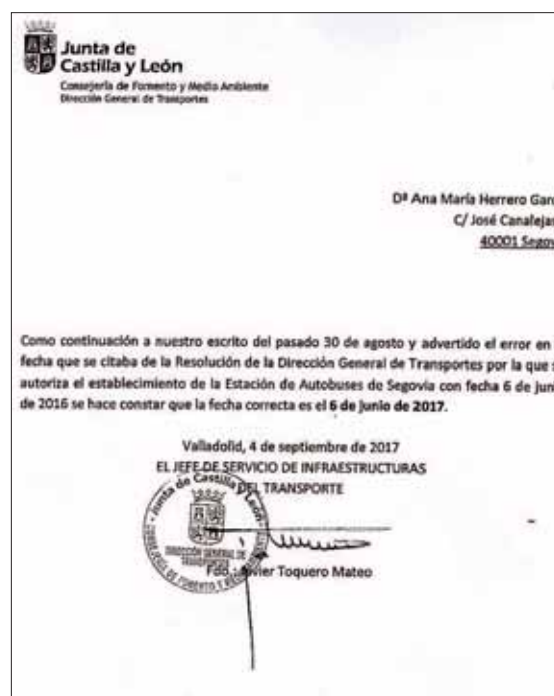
Junta de Castilla y León
Consejería de Fomento y Medio Ambiente
Dirección General de Transportes

Dª Ana María Herrero Gar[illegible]
C/ José Canalejas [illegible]
40001 Segov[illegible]

Como continuación a nuestro escrito del pasado 30 de agosto y advertido el error en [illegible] fecha que se citaba de la Resolución de la Dirección General de Transportes por la que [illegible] autoriza el establecimiento de la Estación de Autobuses de Segovia con fecha 6 de jun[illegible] de 2016 se hace constar que la fecha correcta es el **6 de junio de 2017**.

Valladolid, 4 de septiembre de 2017
EL JEFE DE SERVICIO DE INFRAESTRUCTURAS DEL TRANSPORTE

Junta de Castilla y León
DIRECCIÓN GENERAL DE TRANSPORTES
CONSEJERÍA DE FOMENTO Y MEDIO AMBIENTE

Fdo.: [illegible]vier Toquero Mateo